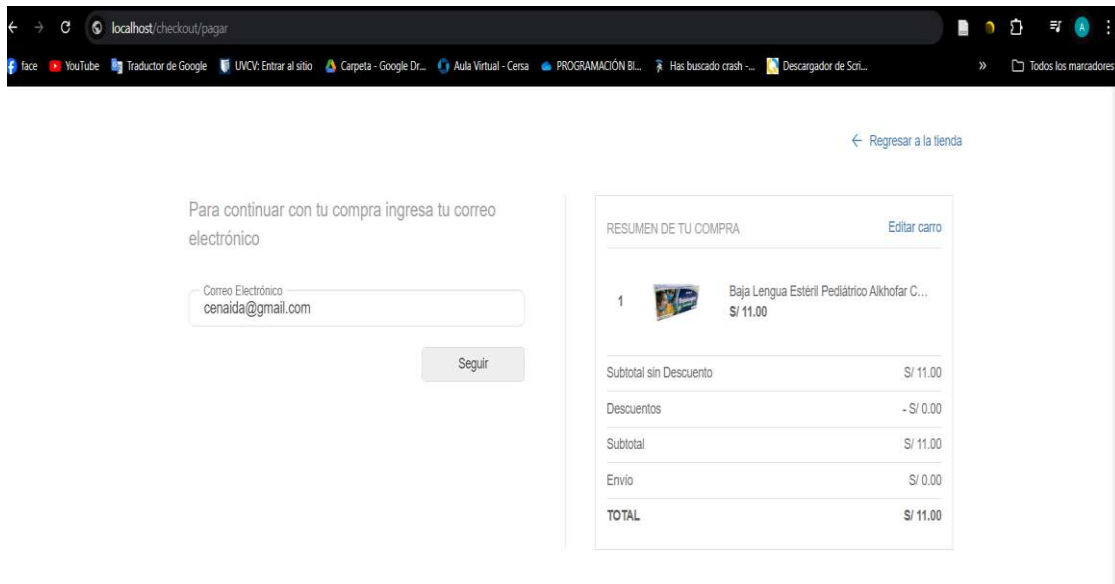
localhost/checkout/pagar

face YouTube Traductor de Google UVCV: Entrar al sitio Carpeta - Google Dr... Aula Virtual - Cersa PROGRAMACIÓN BI... Has buscado crash -... Descargador de Scri... » Todos los marcadores

← Regresar a la tienda

Para continuar con tu compra ingresa tu correo electrónico

Correo Electrónico
cenaida@gmail.com

Seguir

RESUMEN DE TU COMPRA Editar carro

1 Baja Lengua Estéril Pediátrico Alkhofar C...
S/ 11.00

| | |
|---|---|
| Subtotal sin Descuento | S/ 11.00 |
| Descuentos | - S/ 0.00 |
| Subtotal | S/ 11.00 |
| Envio | S/ 0.00 |
| TOTAL | S/ 11.00 |